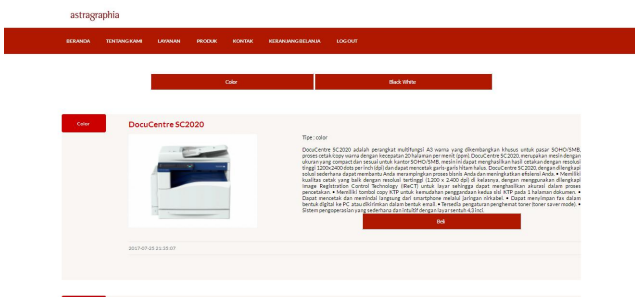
astragraphia

BERANDA TENTANG KAMI LAYANAN PRODUK KONTAK KERANJANG BELANJA LOG OUT

Color

Black White

Color

DocuCentre SC2020

Tipe : color

DocuCentre SC2020 adalah perangkat multifungsi A3 warna yang dikembangkan khusus untuk pasar SOHO/SMB, proses cetak/copy warna dengan kecepatan 20 halaman per menit (ppm). DocuCentre SC2020, merupakan mesin dengan ukuran yang compact dan sesuai untuk kantor SOHO/SMB. mesin ini dapat menghasilkan hasil cetakan dengan resolusi tinggi 1200x2400 dots per inch (dpi) dan dapat mencetak garis-garis hitam halus. DocuCentre SC2020, dengan dilengkapi solusi sederhana dapat membantu Anda menyempurnakan proses bisnis Anda dan meningkatkan efisiensi Anda. • Memiliki kualitas cetak yang baik dengan resolusi tertinggi (1.200 x 2.400 dpi) di kelasnya, dengan menggunakan dilengkapi Image Registration Control Technology (IReCT) untuk layar sehingga dapat menghasilkan akurasi dalam proses pencetakan. • Memiliki tombol copy KTP untuk kemudahan penggandaan kedua sisi KTP pada 1 halaman dokumen. • Dapat mencetak dan memindai langsung dari smartphone melalui jaringan nirkabel. • Dapat menyimpan fax dalam bentuk digital ke PC atau dikirimkan dalam bentuk email. • Tersedia pengaturan penghemat toner (toner saver mode) • Sistem pengoperasian yang sederhana dan intuitif dengan layar sentuh 4,3 inci.

Beli

2017-07-25 21:25:07